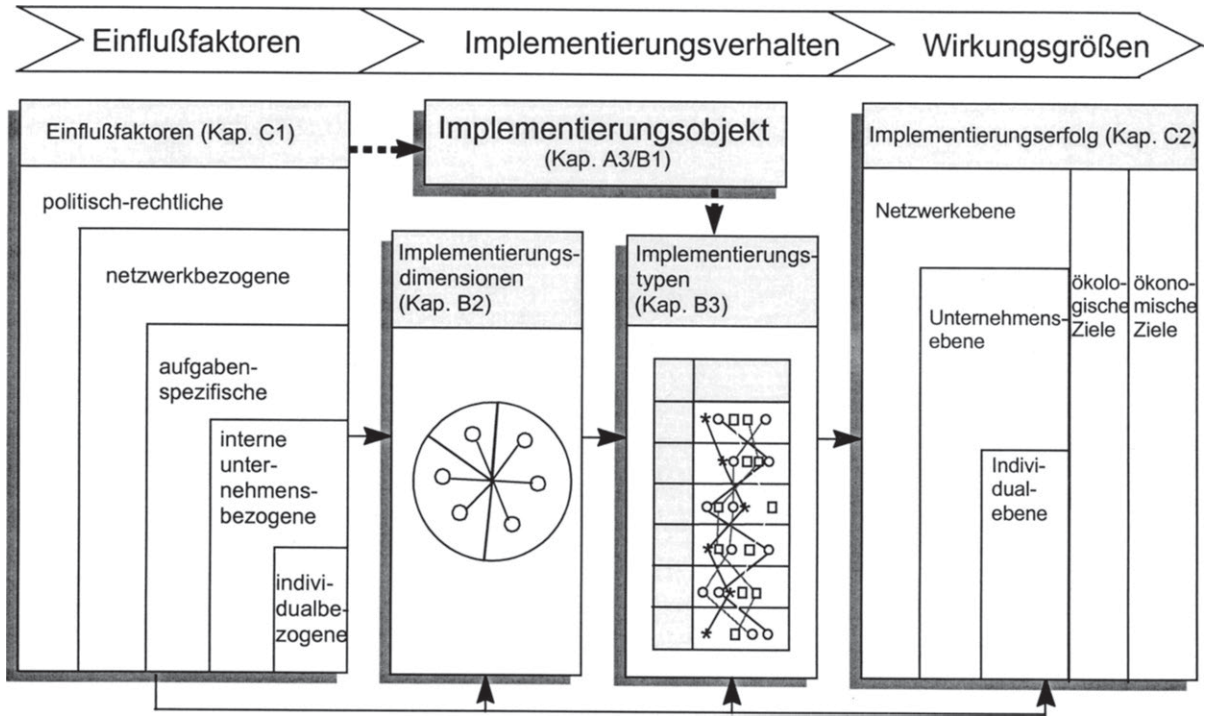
Einflußfaktoren

Implementierungsverhalten

Wirkungsgrößen

Einflußfaktoren (Kap. C1)

politisch-rechtliche

netzwerkbezogene

aufgabenspezifische

interne unternehmensbezogene

individualbezogene

Implementierungsobjekt
(Kap. A3/B1)

Implementierungsdimensionen
(Kap. B2)

Implementierungstypen
(Kap. B3)

Implementierungserfolg (Kap. C2)

Netzwerkebene

Unternehmensebene

Individualebene

ökologische Ziele

ökonomische Ziele